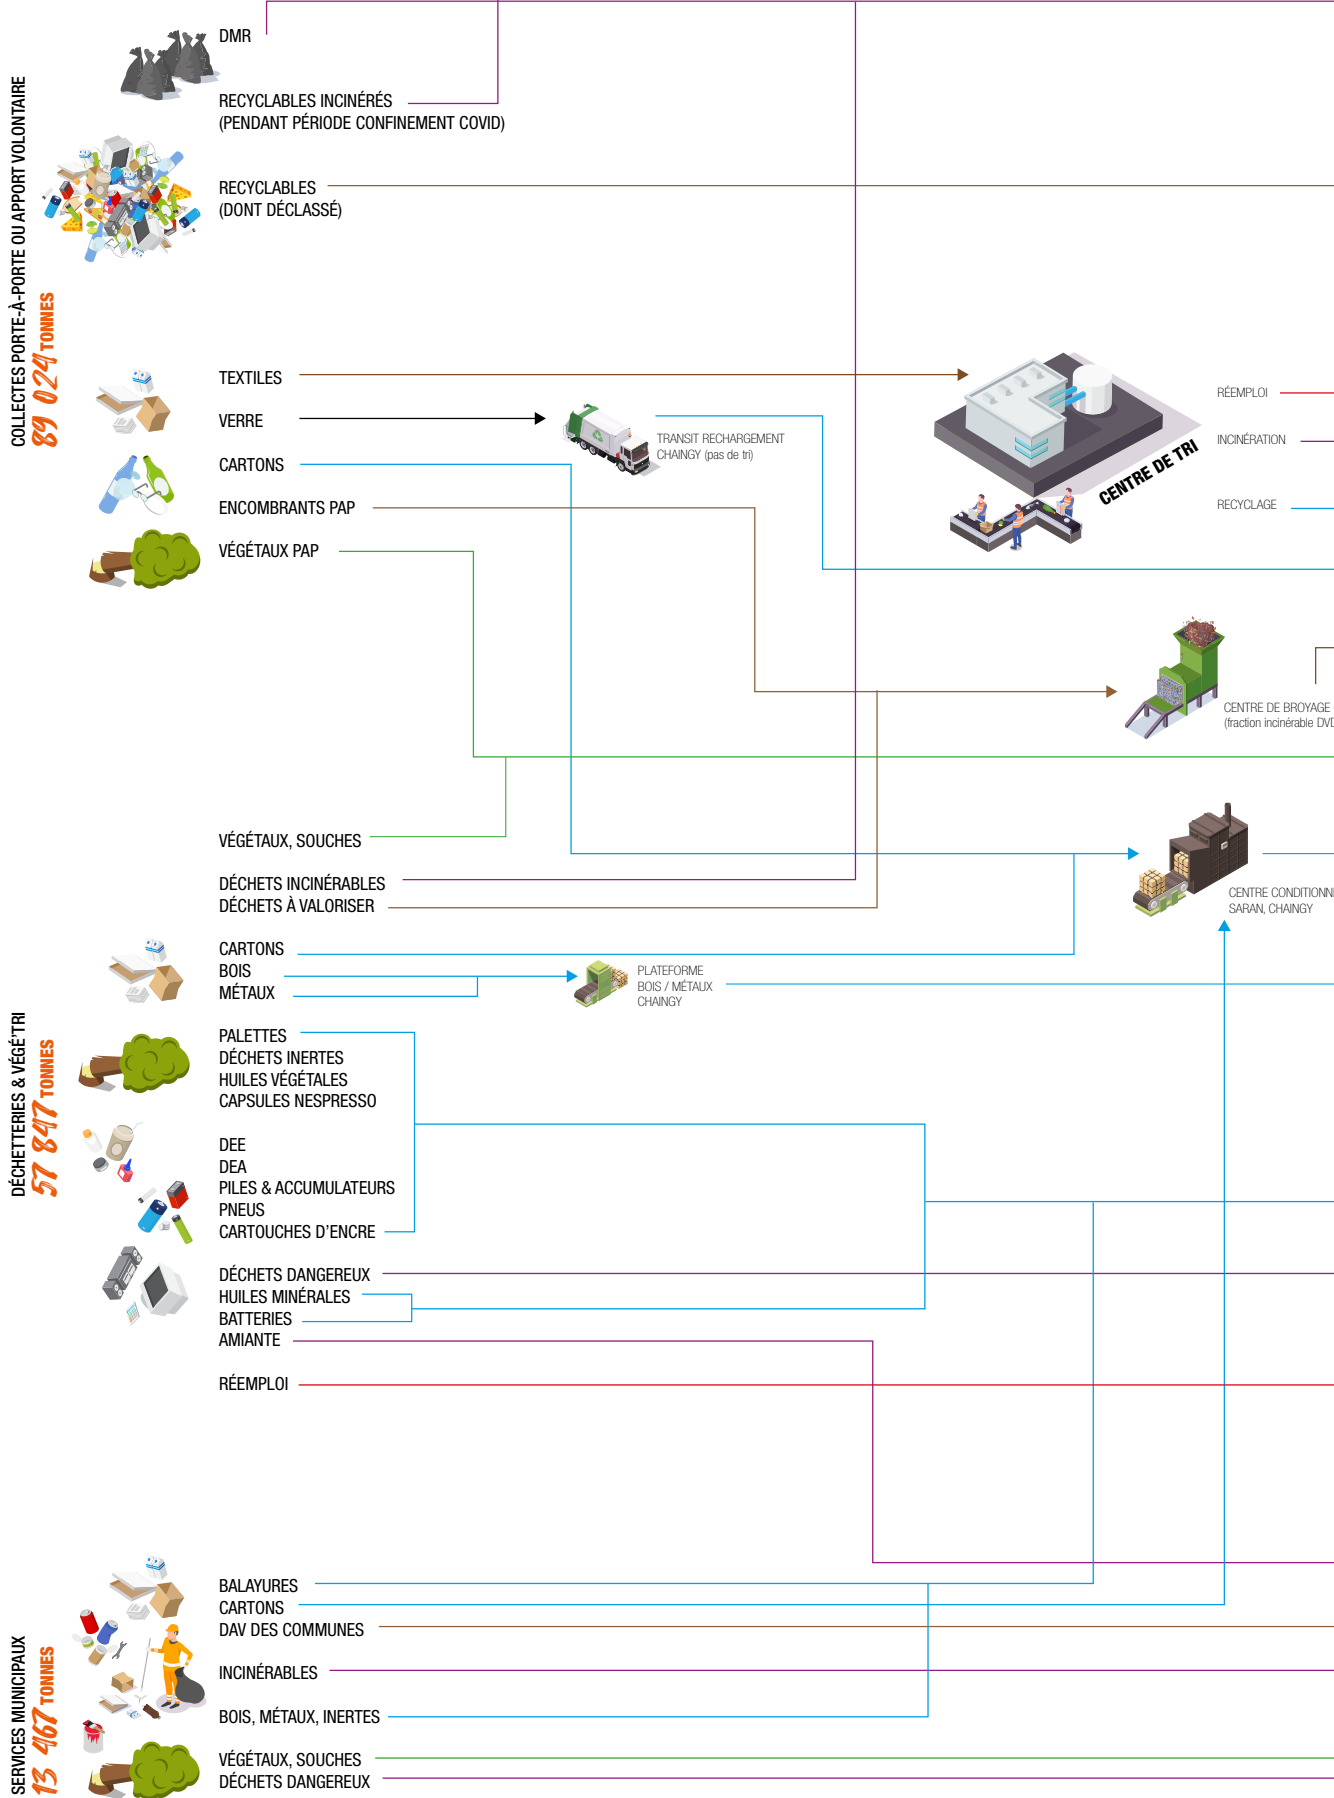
COLLECTES PORTE-À-PORTE OU APPORT VOLONTAIRE
89 024 TONNES

DMR

RECYCLABLES INCINÉRÉS
(PENDANT PÉRIODE CONFINEMENT COVID)

RECYCLABLES
(DONT DÉCLASSÉ)

TEXTILES

VERRE

CARTONS

ENCOMBRANTS PAP

VÉGÉTAUX PAP

TRANSIT RECHARGEMENT
CHAINGY (pas de tri)

CENTRE DE TRI

RÉEMPLOI

INCINÉRATION

RECYCLAGE

CENTRE DE BROYAGE
(fraction incinérable DVD

DÉCHETTERIES & VÉGÉ'TRI
57 847 TONNES

VÉGÉTAUX, SOUCHES

DÉCHETS INCINÉRABLES

DÉCHETS À VALORISER

CENTRE CONDITIONN
SARAN, CHAINGY

CARTONS
BOIS
MÉTAUX

PLATEFORME
BOIS / MÉTAUX
CHAINGY

PALETTES
DÉCHETS INERTES
HUILES VÉGÉTALES
CAPSULES NESPRESSO

DEE
DEA
PILES & ACCUMULATEURS
PNEUS
CARTOUCHES D'ENCRE

DÉCHETS DANGEREUX
HUILES MINÉRALES
BATTERIES
AMIANTE

RÉEMPLOI

SERVICES MUNICIPAUX
13 467 TONNES

BALAYURES
CARTONS
DAV DES COMMUNES

INCINÉRABLES

BOIS, MÉTAUX, INERTES

VÉGÉTAUX, SOUCHES
DÉCHETS DANGEREUX